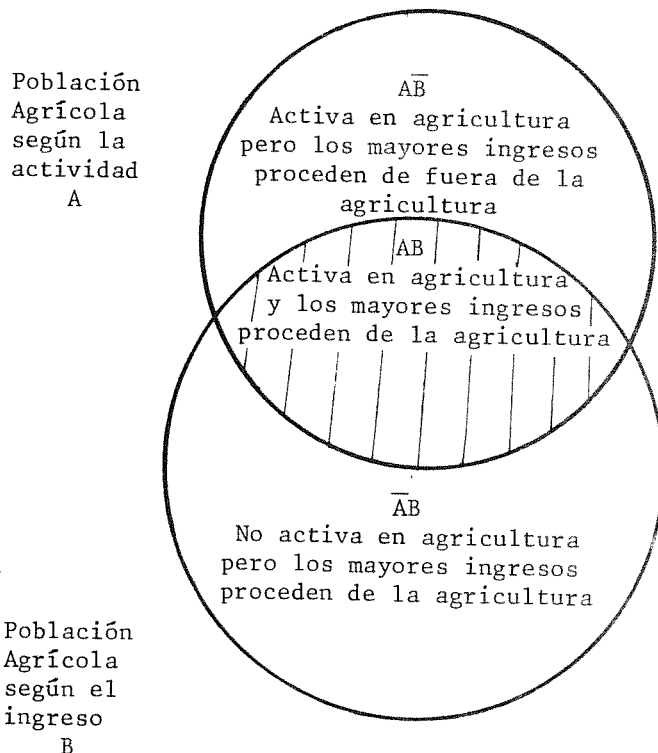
Población Agrícola según la actividad A

$A\overline{B}$
Activa en agricultura pero los mayores ingresos proceden de fuera de la agricultura

AB
Activa en agricultura y los mayores ingresos proceden de la agricultura

$\overline{A}B$
No activa en agricultura pero los mayores ingresos proceden de la agricultura

Población Agrícola según el ingreso B